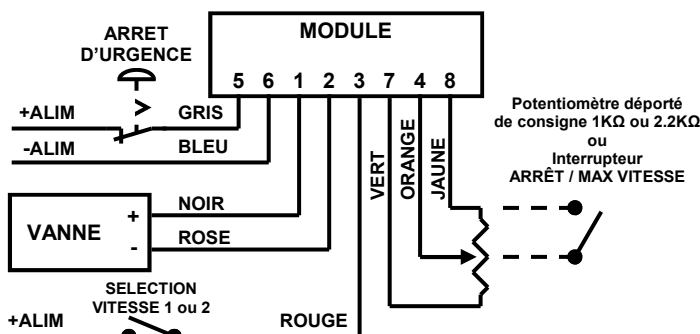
ARRET D'URGENCE

MODULE

5 6 1 2 3 7 4 8

+ALIM

GRIS

-ALIM

BLEU

Potentiomètre déporté de consigne 1KΩ ou 2.2KΩ
ou
Interrupteur
ARRÊT / MAX VITESSE

VERT

ORANGE

JAUNE

VANNE

+

-

NOIR

ROSE

SELECTION VITESSE 1 ou 2

+ALIM

ROUGE